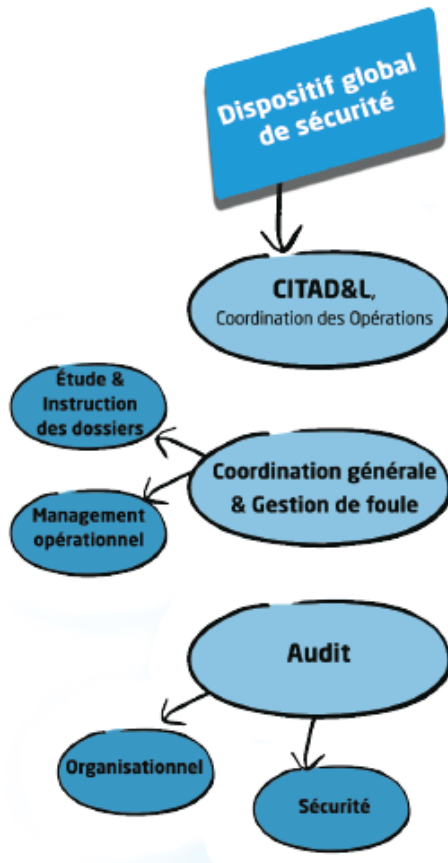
Dispositif global de sécurité

CITAD&L,
Coordination des Opérations

Étude & Instruction des dossiers

Coordination générale & Gestion de foule

Management opérationnel

Audit

Organisationnel

Sécurité